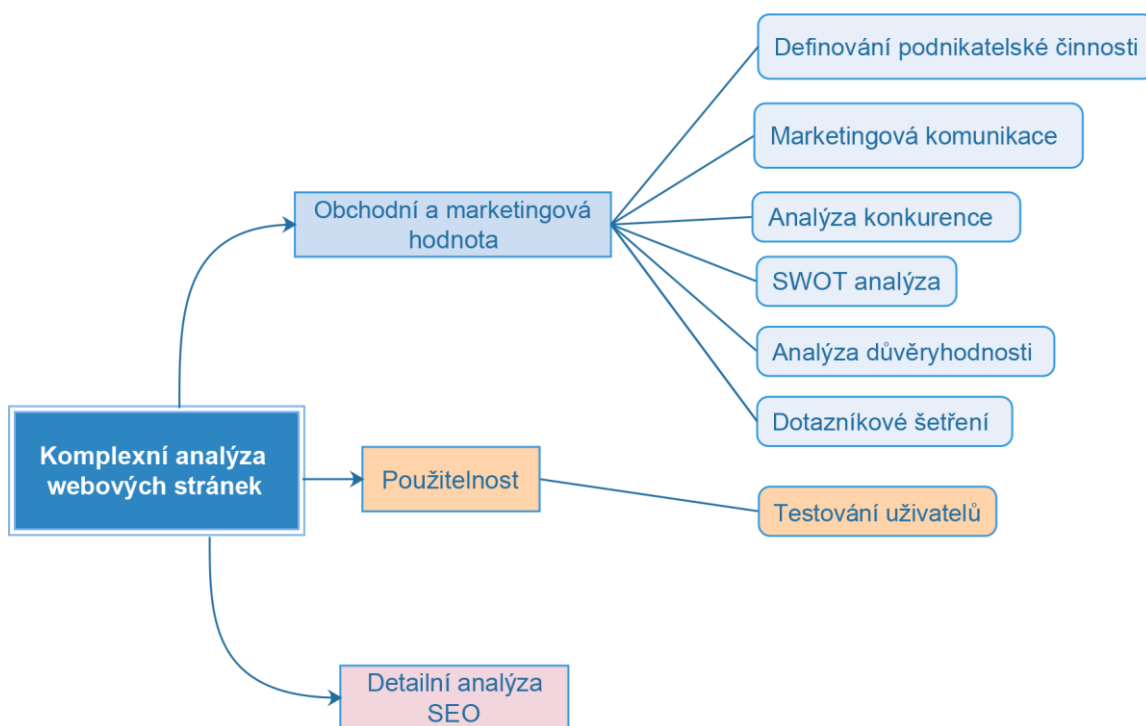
Komplexní analýza webových stránek

Obchodní a marketingová hodnota

Definování podnikatelské činnosti

Marketingová komunikace

Analýza konkurence

SWOT analýza

Analýza důvěryhodnosti

Dotazníkové šetření

Použitelnost

Testování uživatelů

Detailní analýza SEO